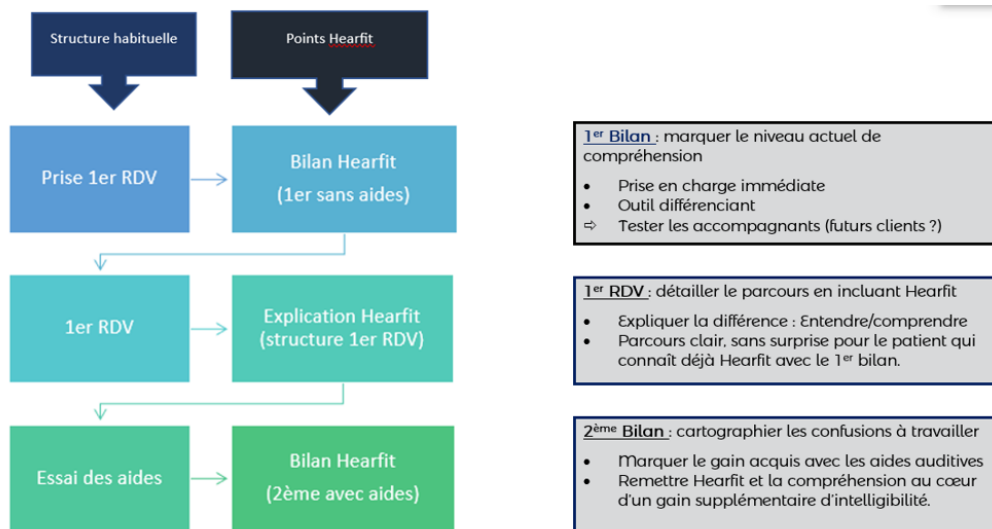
Structure habituelle

Points Hearfit

Prise 1er RDV

Bilan Hearfit

(1er sans aides)

1er RDV

Explication Hearfit (structure 1er RDV)

Essai des aides

Bilan Hearfit

(2ème avec aides)

1$^{er}$ Bilan : marquer le niveau actuel de compréhension

- Prise en charge immédiate
- Outil différenciant
- ⇨ Tester les accompagnants (futurs clients ?)

1$^{er}$ RDV : détailler le parcours en incluant Hearfit

- Expliquer la différence : Entendre/comprendre
- Parcours clair, sans surprise pour le patient qui connaît déjà Hearfit avec le 1$^{er}$ bilan.

2$^{ème}$ Bilan : cartographier les confusions à travailler

- Marquer le gain acquis avec les aides auditives
- Remettre Hearfit et la compréhension au cœur d'un gain supplémentaire d'intelligibilité.